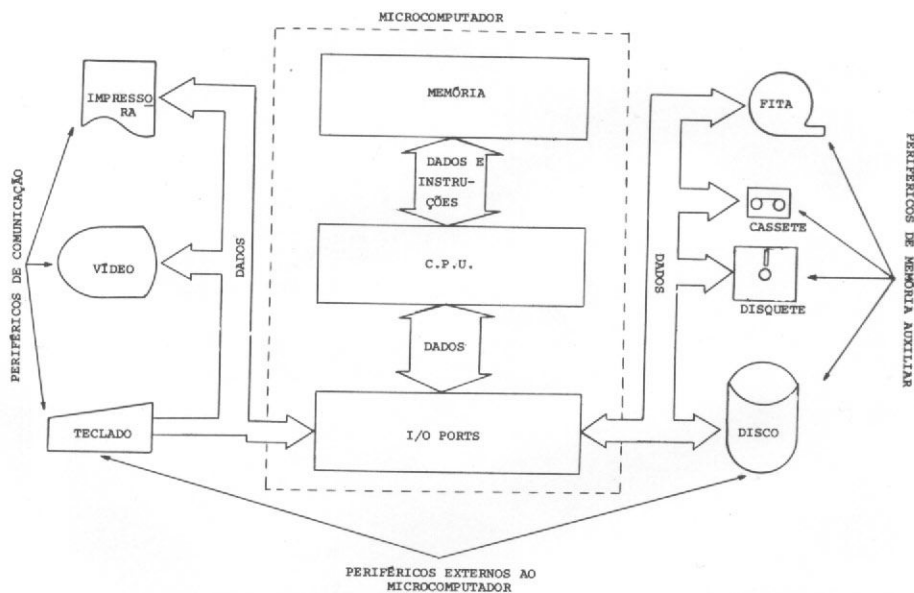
MICROCOMPUTADOR

PERIFÉRICOS DE COMUNICAÇÃO

IMPRESSORA

VÍDEO

TECLADO

DADOS

MEMÓRIA

DADOS E INSTRUÇÕES

C.P.U.

DADOS

I/O PORTS

DADOS

FITA

CASSETE

DISQUETE

DISCO

PERIFÉRICOS DE MEMÓRIA AUXILIAR

PERIFÉRICOS EXTERNOS AO MICROCOMPUTADOR